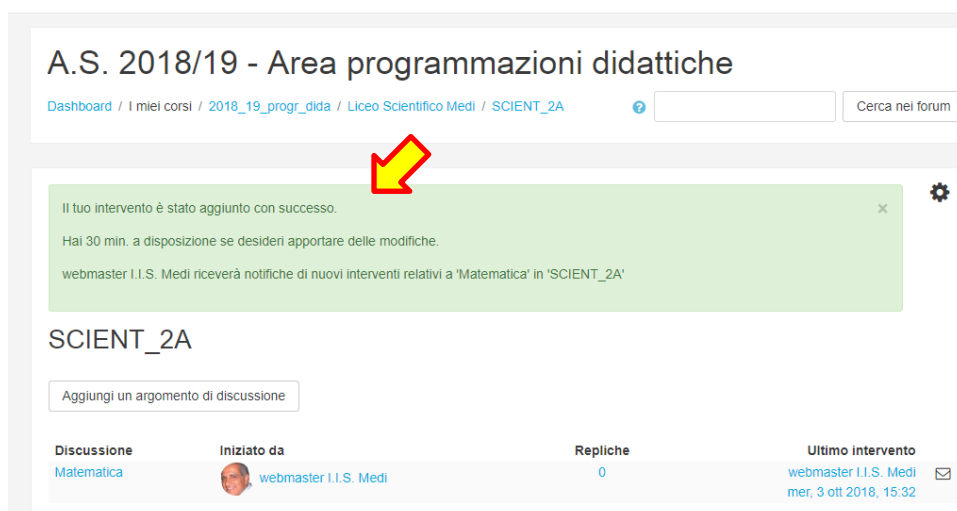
A.S. 2018/19 - Area programmazioni didattiche

Dashboard / I miei corsi / 2018_19_progr_dida / Liceo Scientifico Medi / SCIENT_2A

Cerca nei forum

Il tuo intervento è stato aggiunto con successo.

Hai 30 min. a disposizione se desideri apportare delle modifiche.

webmaster I.I.S. Medi riceverà notifiche di nuovi interventi relativi a 'Matematica' in 'SCIENT_2A'

×

SCIENT_2A

Aggiungi un argomento di discussione

| Discussione | Iniziato da | Repliche | Ultimo intervento |
|---|---|---|---|
| Matematica | webmaster I.I.S. Medi | 0 | webmaster I.I.S. Medi mer, 3 ott 2018, 15:32 |